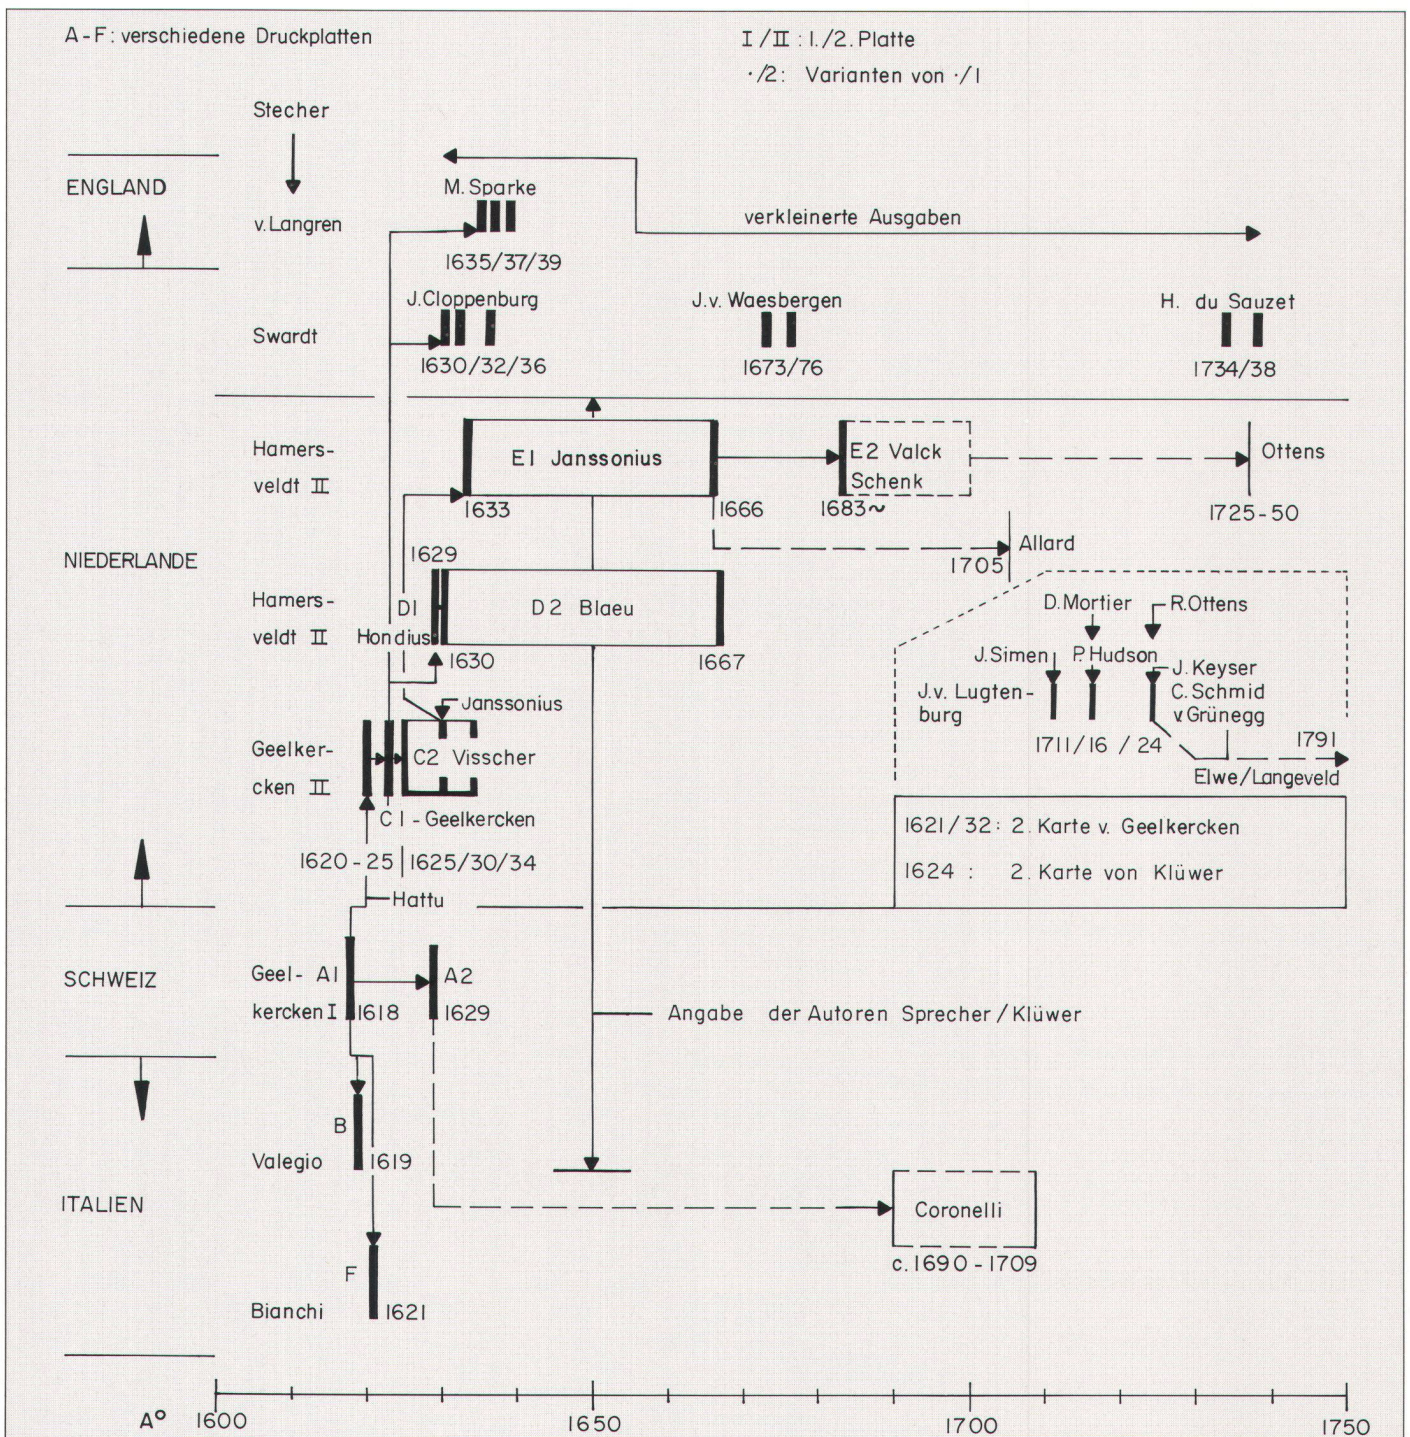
A-F: verschiedene Druckplatten

I / II : 1./2. Platte
·/2: Varianten von ·/1

Stecher

ENGLAND

v. Langren

M. Sparke
1635/37/39

verkleinerte Ausgaben

Swardt

J. Cloppenburg
1630/32/36

J.v. Waesbergen
1673/76

H. du Sauzet
1734/38

NIEDERLANDE

Hamers-veldt II

E1 Janssonius
1633
1666

E2 Valck Schenk
1683~

Ottens
1725-50

Allard
1705

1629

Hamers-veldt II

D1
Hondius

D2 Blaeu
1630
1667

D. Mortier
R. Ottens
J. Simen
P. Hudson
J. Keyser
C. Schmid v. Grünegg
J.v. Lugten-burg
1711/16 / 24
1791
Elwe/Langeveld

Janssonius

Geelker-cken II

C2 Visscher
C1 - Geelkercken
1620 - 25
1625/30/34

1621/32: 2. Karte v. Geelkercken
1624 : 2. Karte von Klüwer

Hattu

SCHWEIZ

Geel-kercken I
A1
1618
A2
1629

Angabe der Autoren Sprecher / Klüwer

B
Valegio
1619

ITALIEN

Coronelli
c. 1690 - 1709

F
Bianchi
1621

A° 1600
1650
1700
1750